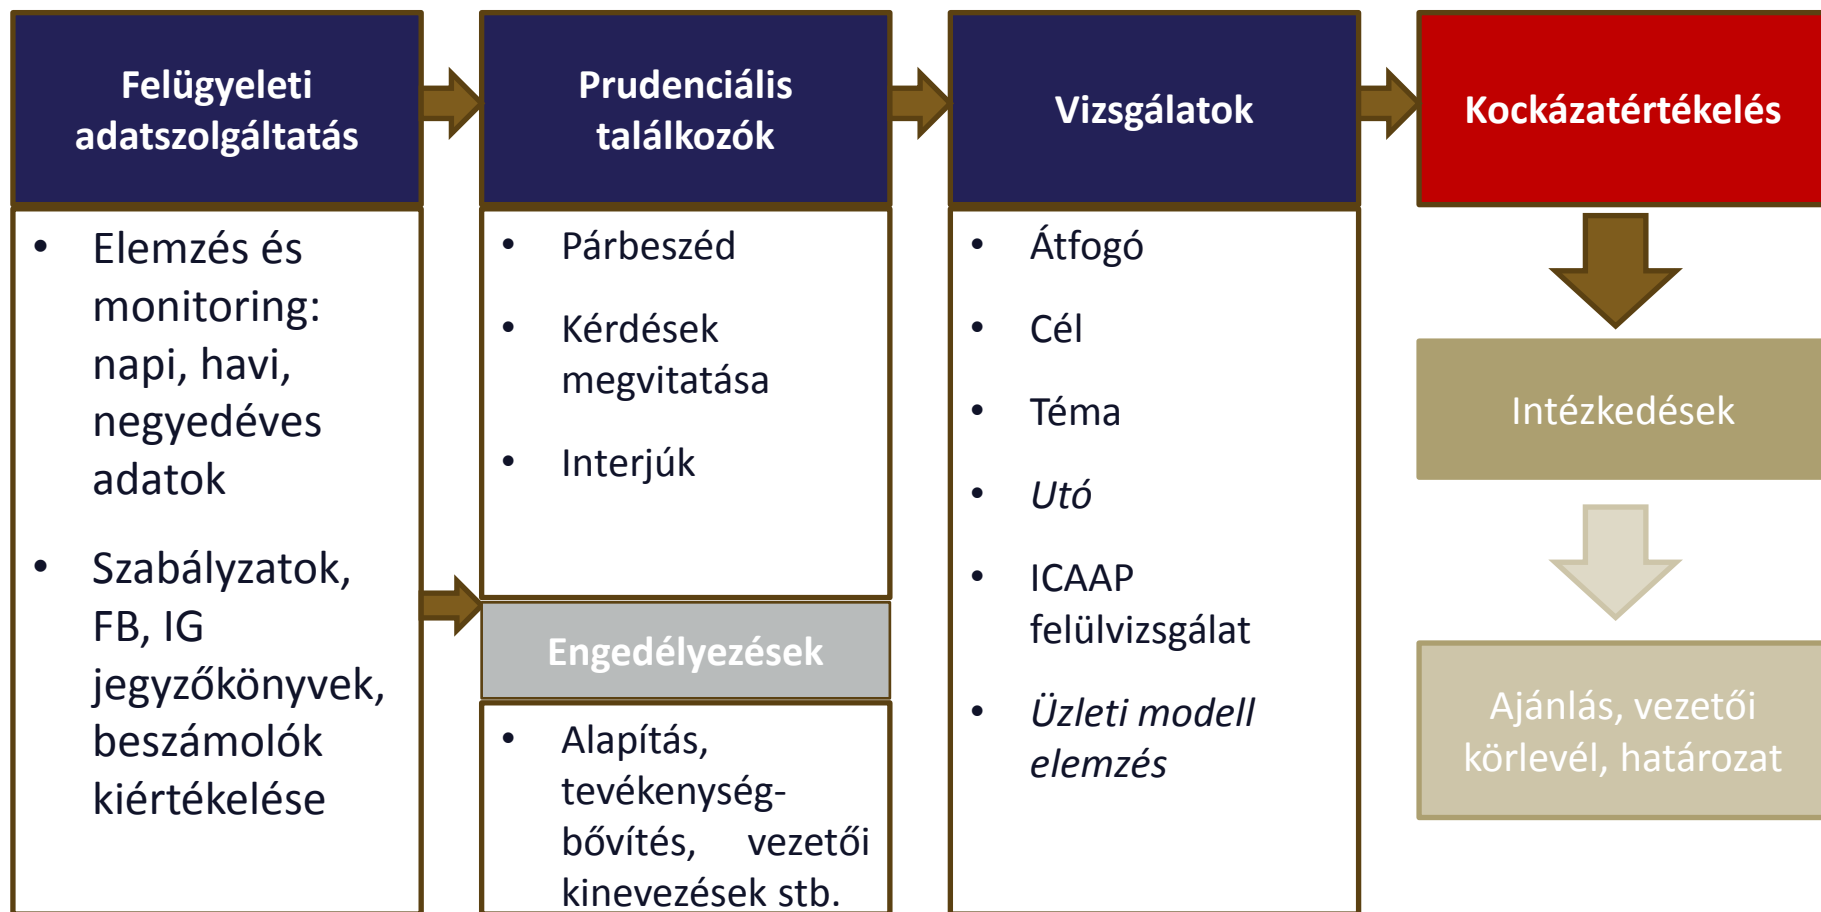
Felügyeleti adatszolgáltatás

- Elemzés és monitoring: napi, havi, negyedéves adatok
- Szabályzatok, FB, IG jegyzőkönyvek, beszámolók kiértékelése

Prudenciális találkozók

- Párbeszéd
- Kérdések megvitatása
- Interjúk

Engedélyezések

- Alapítás, tevékenységbővítés, vezetői kinevezések stb.

Vizsgálatok

- Átfogó
- Cél
- Téma
- *Utó*
- ICAAP felülvizsgálat
- *Üzleti modell elemzés*

Kockázatértékelés

Intézkedések

Ajánlás, vezetői körlevél, határozat